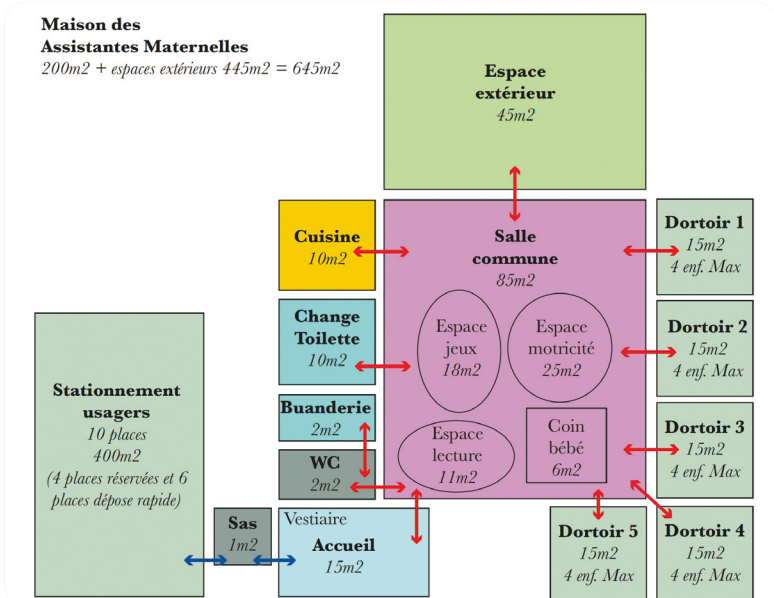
**Maison des Assistantes Maternelles**
*200m2 + espaces extérieurs 445m2 = 645m2*

**Espace extérieur**
*45m2*

**Cuisine**
*10m2*

**Salle commune**
*85m2*

**Dortoir 1**
*15m2*
*4 enf. Max*

**Change Toilette**
*10m2*

Espace jeux
*18m2*

Espace motricité
*25m2*

**Dortoir 2**
*15m2*
*4 enf. Max*

**Stationnement usagers**
*10 places*
*400m2*
*(4 places réservées et 6 places dépose rapide)*

**Buanderie**
*2m2*

**WC**
*2m2*

Espace lecture
*11m2*

Coin bébé
*6m2*

**Dortoir 3**
*15m2*
*4 enf. Max*

**Sas**
*1m2*

Vestiaire
**Accueil**
*15m2*

**Dortoir 5**
*15m2*
*4 enf. Max*

**Dortoir 4**
*15m2*
*4 enf. Max*